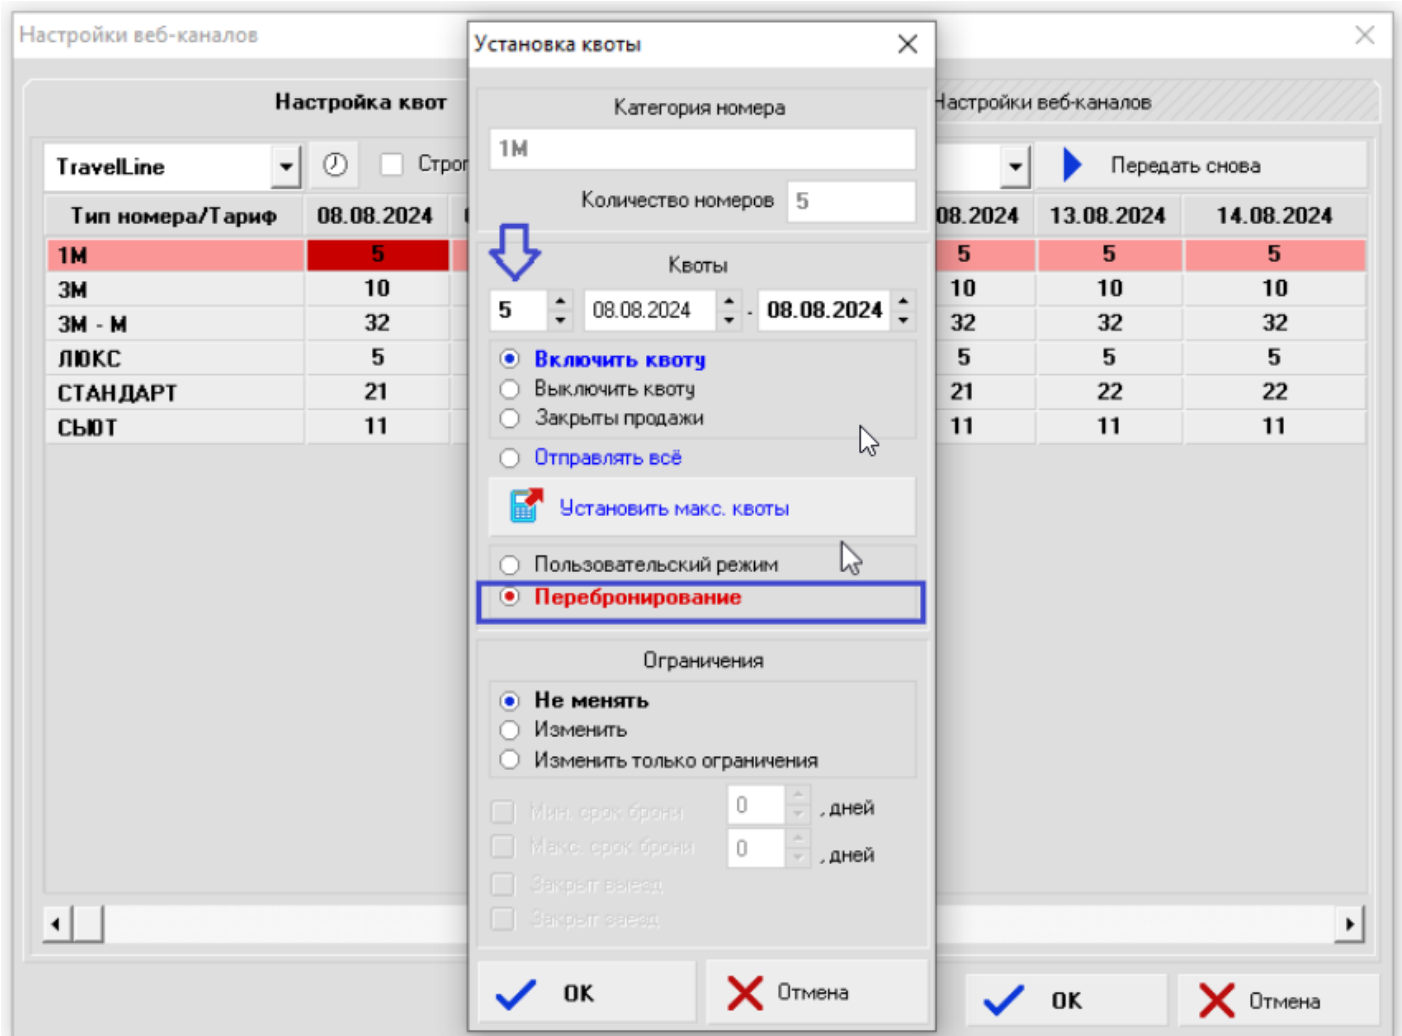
Настройки веб-каналов

Настройка квот

Настройки веб-каналов

TravelLine

Строг

Передать снова

| Тип номера/Тариф | 08.08.2024 | | 08.2024 | 13.08.2024 | 14.08.2024 |
|---|---|---|---|---|---|
| 1М | 5 | | 5 | 5 | 5 |
| 3М | 10 | | 10 | 10 | 10 |
| 3М - М | 32 | | 32 | 32 | 32 |
| ЛЮКС | 5 | | 5 | 5 | 5 |
| СТАНДАРТ | 21 | | 21 | 22 | 22 |
| СЬЮТ | 11 | | 11 | 11 | 11 |

OK

Отмена

Установка квоты

Категория номера

1М

Количество номеров 5

Квоты

5 08.08.2024 - 08.08.2024

Включить квоту
Выключить квоту
Закрыты продажи

Отправлять всё

Установить макс. квоты

Пользовательский режим
Перебронирование

Ограничения

Не менять
Изменить
Изменить только ограничения

Мин. срок брони 0 , дней
Макс. срок брони 0 , дней
Закрыт выезд
Закрыт заезд

OK

Отмена